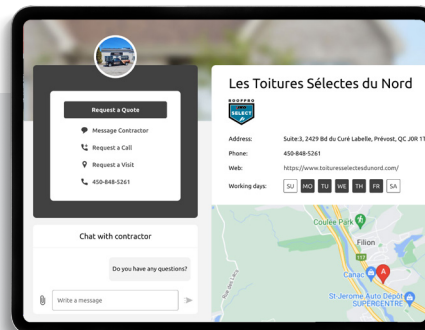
Request a Quote

Message Contractor

Request a Call

Request a Visit

450-848-5261

Chat with contractor

Do you have any questions?

Write a message

Les Toitures Sélectes du Nord

ROOFPRO SELECT

Address: Suite:3, 2429 Bd du Curé Labelle, Prévost, QC J0R 1T

Phone: 450-848-5261

Web: https://www.toituresselectesdunord.com/

Working days: SU MO TU WE TH FR SA

Coulee Park

Filion

117

Canac

St-Jerome Auto Depot SUPERCENTRE